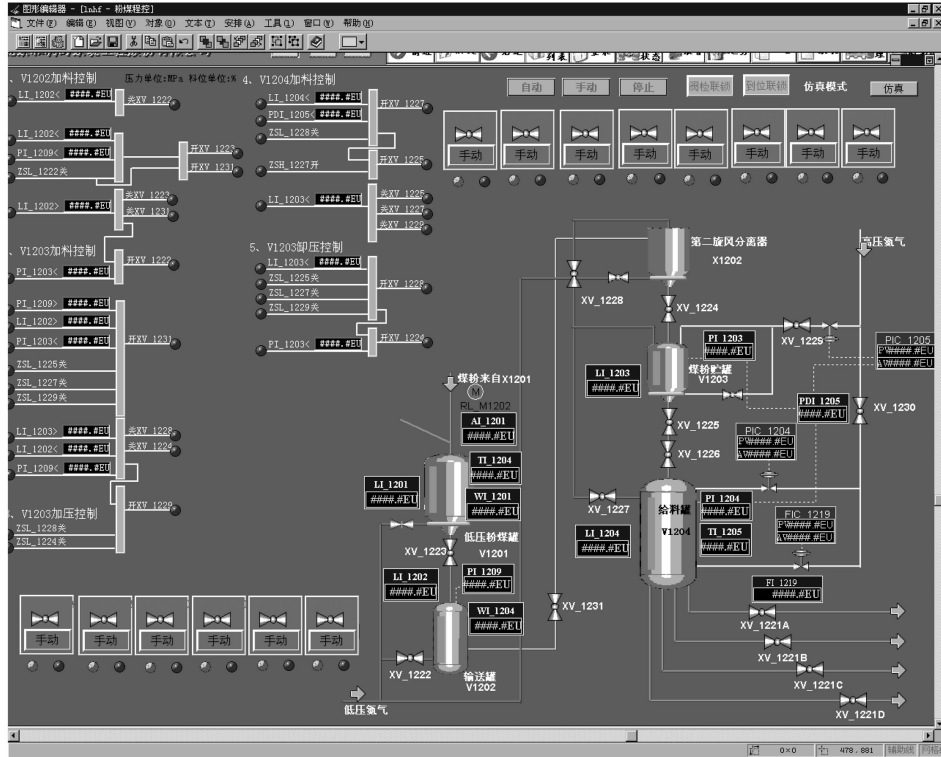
图形编辑器 - [lnhf - 粉煤程控]
文件(F) 编辑(E) 视图(V) 对象(O) 文本(T) 安排(A) 工具(L) 窗口(W) 帮助(H)

、V1202加料控制 压力单位:MPa 料位单位:% 4、V1204加料控制
LI_1202< ####.#EU 关XV_1222
LI_1202< ####.#EU
PI_1209< ####.#EU 开XV_1223
ZSL_1222关 开XV_1231
LI_1202> ####.#EU 关XV_1223 关XV_1231
、V1203加料控制
PI_1203< ####.#EU 开XV_1222
PI_1209> ####.#EU
LI_1202> ####.#EU
PI_1203< ####.#EU 开XV_1231
ZSL_1225关
ZSL_1227关
ZSL_1229关
LI_1203> ####.#EU 关XV_1228
LI_1202< ####.#EU 关XV_1229
PI_1209< ####.#EU
、V1203加压控制 开XV_1228
ZSL_1228关
ZSL_1224关

LI_1204< ####.#EU 开XV_1227
PDI_1205< ####.#EU
ZSL_1228关
ZSH_1227开 开XV_1225
LI_1203< ####.#EU 关XV_1225 关XV_1227 关XV_1229
5、V1203卸压控制
LI_1203< ####.#EU
ZSL_1225关
ZSL_1227关 开XV_1228
ZSL_1229关
PI_1203< ####.#EU 开XV_1224

自动 手动 停止 闭检联锁 到位联锁 仿真模式 仿真
手动 手动 手动 手动 手动 手动 手动 手动
手动 手动 手动 手动 手动 手动

第二旋风分离器 X1202
高压氮气
XV_1228
XV_1224
PI_1203 ####.#EU
XV_1229
PIC_1205 PV#####.#EU AV#####.#EU
LI_1203 ####.#EU
煤粉贮罐 V1203
PDI_1205 ####.#EU
XV_1230
煤粉来自X1201
RL_M1202
AI_1201 ####.#EU
XV_1225
PIC_1204 PV####.#EU AV####.#EU
XV_1226
TI_1204 ####.#EU
LI_1201 ####.#EU
WI_1201 ####.#EU
XV_1227
PI_1204 ####.#EU
给料罐 V1204
FIC_1219 PV####.#EU AV####.#EU
TI_1205 ####.#EU
XV_1223
低压粉煤罐 V1201
LI_1204 ####.#EU
LI_1202 ####.#EU
PI_1209 ####.#EU
FI_1219 ####.#EU
WI_1204 ####.#EU
XV_1231
XV_1221A
XV_1221B
XV_1222
输送罐 V1202
XV_1221C
低压氮气
XV_1221D

0×0 478,881 辅助线 网格